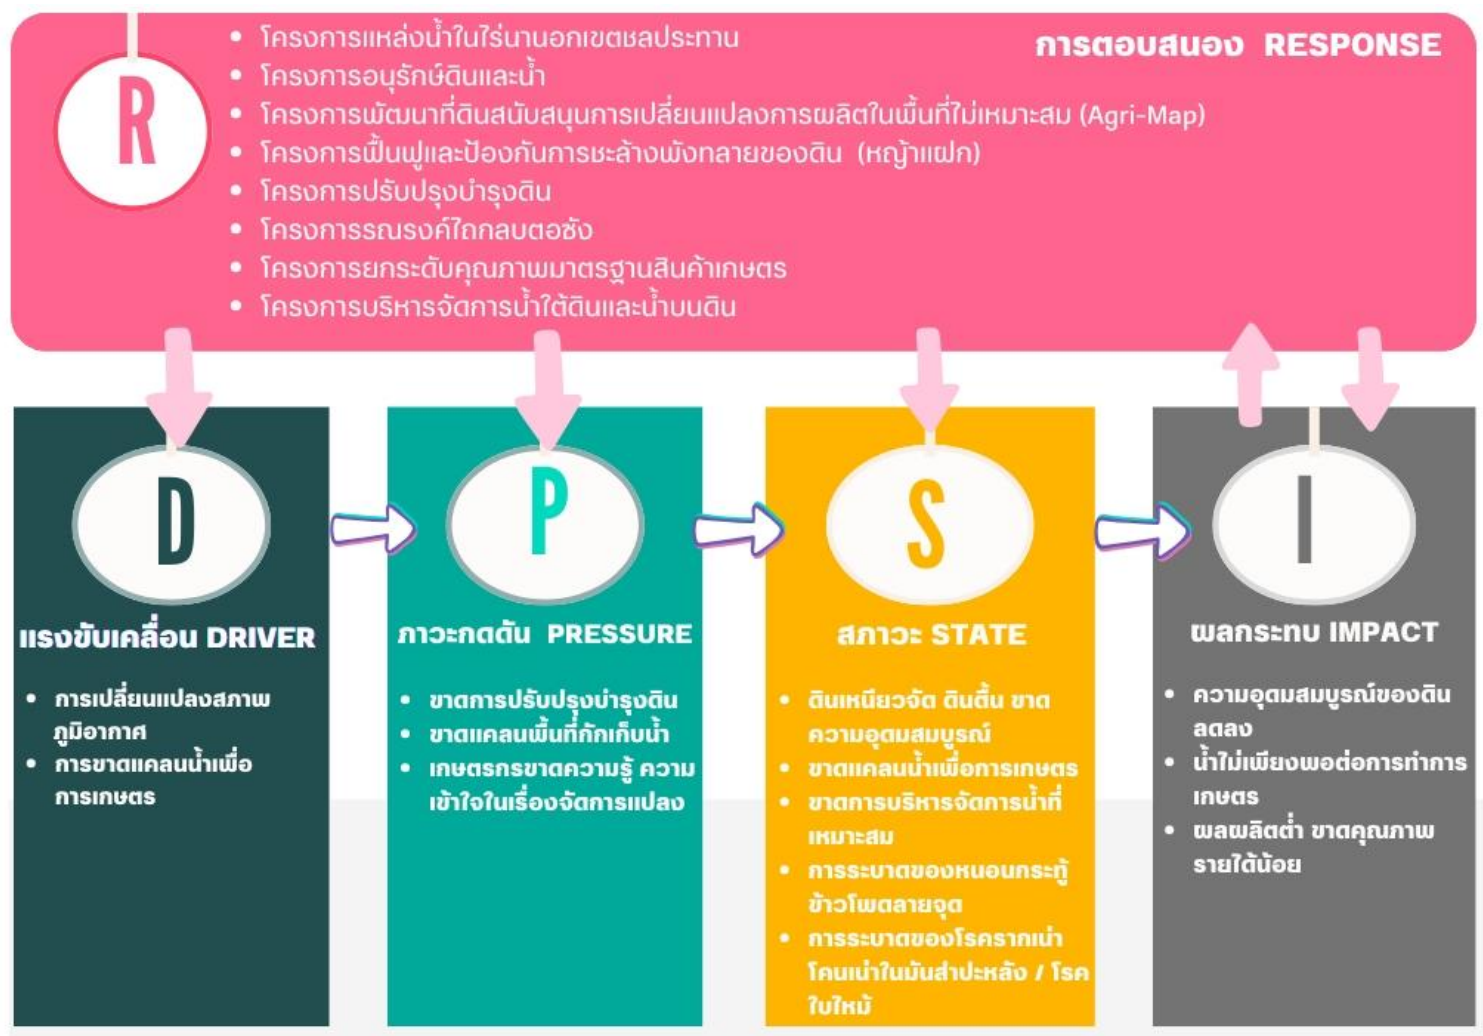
R

การตอบสนอง RESPONSE

- โครงการแหล่งน้ำในไร่นานอกเขตชลประทาน
- โครงการอนุรักษ์ดินและน้ำ
- โครงการพัฒนาที่ดินสนับสนุนการเปลี่ยนแปลงการผลิตในพื้นที่ไม่เหมาะสม (Agri-Map)
- โครงการฟื้นฟูและป้องกันการชะล้างพังทลายของดิน (หญ้าแฝก)
- โครงการปรับปรุงบำรุงดิน
- โครงการรณรงค์ไถกลบตอซัง
- โครงการยกระดับคุณภาพมาตรฐานสินค้าเกษตร
- โครงการบริหารจัดการน้ำใต้ดินและน้ำบนดิน

D

แรงขับเคลื่อน DRIVER

- การเปลี่ยนแปลงสภาพภูมิอากาศ
- การขาดแคลนน้ำเพื่อการเกษตร

P

ภาวะกดดัน PRESSURE

- ขาดการปรับปรุงบำรุงดิน
- ขาดแคลนพื้นที่กักเก็บน้ำ
- เกษตรกรขาดความรู้ ความเข้าใจในเรื่องจัดการแปลง

S

สภาวะ STATE

- ดินเหนียวจัด ดินตื้น ขาดความอุดมสมบูรณ์
- ขาดแคลนน้ำเพื่อการเกษตร
- ขาดการบริหารจัดการน้ำที่เหมาะสม
- การระบาดของหนอนกระทู้ข้าวโพดลายจุด
- การระบาดของโรครากเน่าโคนเน่าในมันสำปะหลัง / โรคใบไหม้

I

ผลกระทบ IMPACT

- ความอุดมสมบูรณ์ของดินลดลง
- น้ำไม่เพียงพอต่อการทำการเกษตร
- ผลผลิตต่ำ ขาดคุณภาพ รายได้น้อย